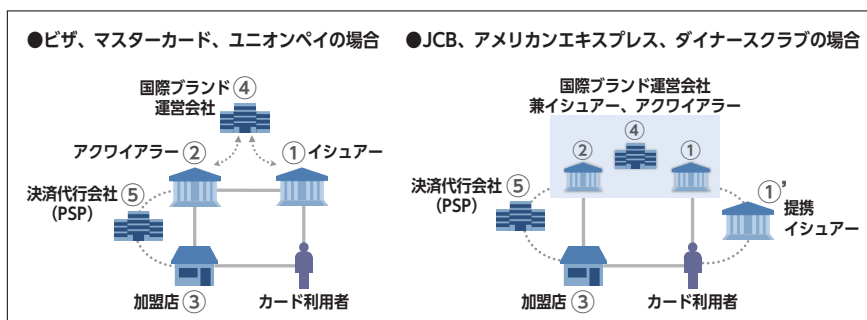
●ビザ、マスターカード、ユニオンペイの場合

国際ブランド運営会社 ④

アクワイアラー ②

① イシュアー

決済代行会社 ⑤ (PSP)

加盟店 ③

カード利用者

●JCB、アメリカンエキスプレス、ダイナースクラブの場合

国際ブランド運営会社兼イシュアー、アクワイアラー

②

④

①

決済代行会社 ⑤ (PSP)

①' 提携イシュアー

加盟店 ③

カード利用者